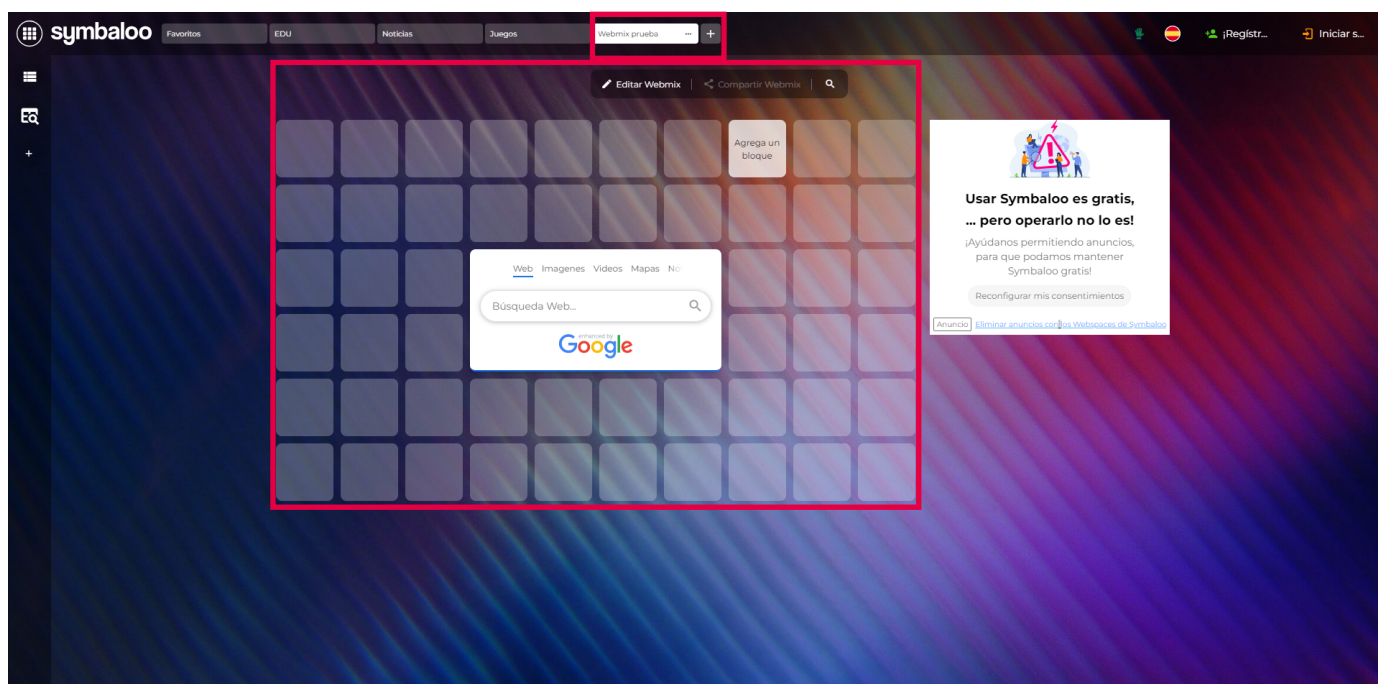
symbaloo Favoritos EDU Noticias Juegos Webmix prueba ··· +

¡Regístr... Iniciar s...

+

Editar Webmix | Compartir Webmix |

Agrega un bloque

Web Imagenes Videos Mapas No

Búsqueda Web...

enhanced by Google

Usar Symbaloo es gratis, ... pero operarlo no lo es!

¡Ayúdanos permitiendo anuncios, para que podamos mantener Symbaloo gratis!

Reconfigurar mis consentimientos

Anuncio Eliminar anuncios con los Webspaces de Symbaloo